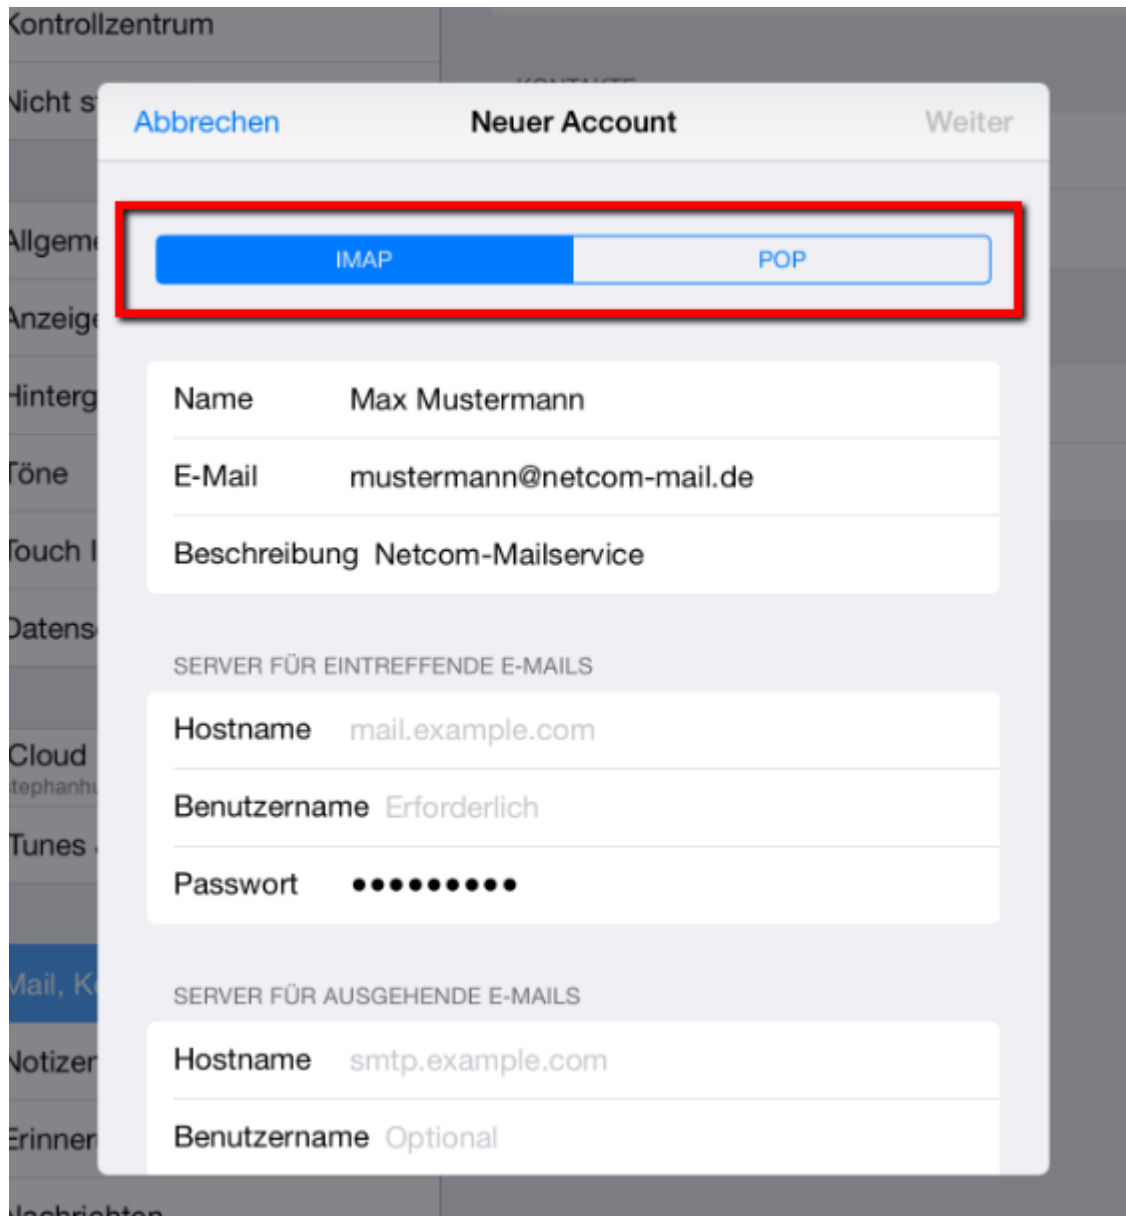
Kontrollzentrum
Nicht s
Allgem
Anzeige
Hinterg
Töne
Touch I
Datens
Cloud
tephanh
Tunes
Mail, K
Notizen
Erinner
Nachrichten

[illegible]

Abbrechen
Neuer Account
Weiter

IMAP
POP

Name Max Mustermann
E-Mail mustermann@netcom-mail.de
Beschreibung Netcom-Mailservice

SERVER FÜR EINTREFFENDE E-MAILS
Hostname mail.example.com
Benutzername Erforderlich
Passwort ••••••••••

SERVER FÜR AUSGEHENDE E-MAILS
Hostname smtp.example.com
Benutzername Optional